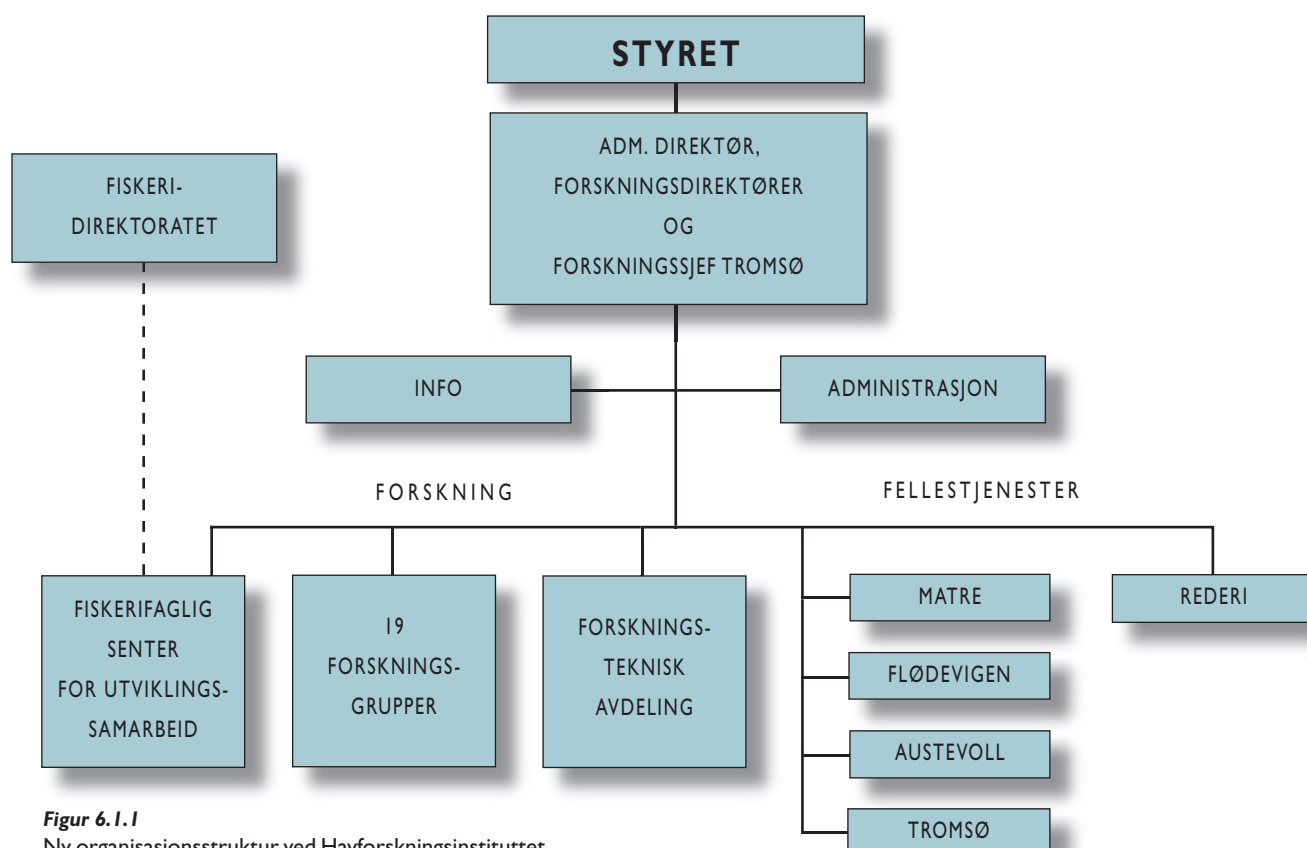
STYRET

FISKERI-DIREKTORATET

ADM. DIREKTØR, FORSKNINGSDIREKTØRER OG FORSKNINGSSJEF TROMSØ

INFO

ADMINISTRASJON

FORSKNING

FELLESTJENESTER

FISKERIFAGLIG SENTER FOR UTVIKLINGS-SAMARBEID

19 FORSKNINGS-GRUPPER

FORSKNINGS-TEKNISK AVDELING

MATRE

FLØDEVIGEN

AUSTEVOLL

TROMSØ

REDERI

*Figur 6.1.1*
Ny organisasjonsstruktur ved Havforskningsinstituttet